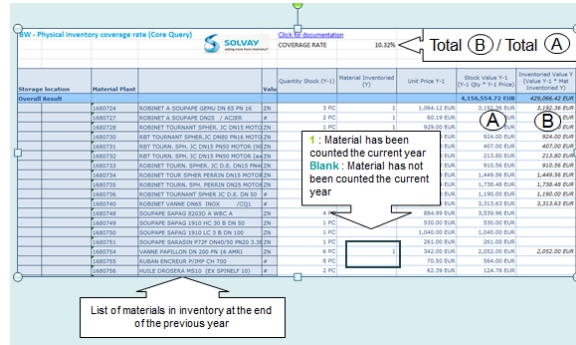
BW - Physical inventory coverage rate (Core Query)

SOLVAY
asking more from chemistry

Click for documentation

COVERAGE RATE 10.32%

Total Ⓑ / Total Ⓐ

| Storage location | Material | Material Plant | Valu | Quantity Stock (Y-1) | Material Inventoried (Y) | Unit Price Y-1 | Stock Value Y-1 (Y-1 Qty * Y-1 Price) | Inventoried Value Y (Value Y-1 * Mat Inventoried Y) |
|---|---|---|---|---|---|---|---|---|
| Overall Result | | | | | | | 4,156,554.72 EUR | 429,066.42 EUR |
| | 1680724 | ROBINET A SOUPAPE GEMU DN 65 PN 16 | ZN | 3 PC | 1 | 1,064.12 EUR | 3,192.36 EUR | 3,192.36 EUR |
| | 1680727 | ROBINET A SOUPAPE DN25 / ACIER | ZN | 1 PC | 1 | 80.19 EUR | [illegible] | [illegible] EUR |
| | 1680728 | ROBINET TOURNANT SPHER. 1C DN15 MOTOR | ZN | 1 PC | 1 | 929.00 EUR | | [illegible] EUR |
| | 1680730 | RBT TOURN. SPHER. 1C DN80 PN16 MOTO | ZN | | | | 924.00 EUR | 924.00 EUR |
| | 1680731 | RBT TOURN. SPH. 1C DN15 PN50 MOTOR | ZN | | | | 407.00 EUR | 407.00 EUR |
| | 1680732 | RBT TOURN. SPH. 1C DN15 PN50 MOTOR (a | ZN | | | | 213.80 EUR | 213.80 EUR |
| | 1680733 | ROBINET TOURN. SPHER. 1C D.E. DN15 PN4 | ZN | | | | 910.56 EUR | 910.56 EUR |
| | 1680734 | ROBINET TOUR SPHER PERRIN DN15 MOTOR | ZN | | | | 1,449.56 EUR | 1,449.56 EUR |
| | 1680735 | RBT TOURN. SPH. PERRIN DN25 MOTOR | ZN | | | | 1,738.48 EUR | 1,738.48 EUR |
| | 1680736 | ROBINET TOURNANT SPH 1C D.E. DN 50 | ZN | | | | 1,190.00 EUR | 1,190.00 EUR |
| | 1680740 | ROBINET VANNE DN65 INOX /CQ1 | ZN | | | | 3,313.63 EUR | 3,313.63 EUR |
| | 1680748 | SOUPAPE SAPAG 8203D A WBC A | ZN | 4 | | 884.99 EUR | 3,539.96 EUR | |
| | 1680749 | SOUPAPE SAPAG 1910 HC 30 B DN 50 | ZN | 1 PC | | 530.00 EUR | 530.00 EUR | |
| | 1680750 | SOUPAPE SAPAG 1910 LC 3 B DN 100 | ZN | 1 PC | | 1,040.00 EUR | 1,040.00 EUR | |
| | 1680751 | SOUPAPE SARASIN P72F DN40/50 PN20 3.3 | ZN | 1 PC | | 261.00 EUR | 261.00 EUR | |
| | 1680754 | VANNE PAPILLON DN 200 PN 16 AMRI | ZN | 6 PC | 1 | 342.00 EUR | 2,052.00 EUR | 2,052.00 EUR |
| | 1680755 | RUBAN ENCREUR P/IMP CH 700 | ZN | 8 PC | | 70.50 EUR | 564.00 EUR | |
| | 1680756 | HUILE DROSERA MS10 (EX SPINELF 10) | ZN | 2 PC | | 62.39 EUR | 124.78 EUR | |

Ⓐ Ⓑ

1 : Material has been counted the current year
Blank : Material has not been counted the current year

List of materials in inventory at the end of the previous year